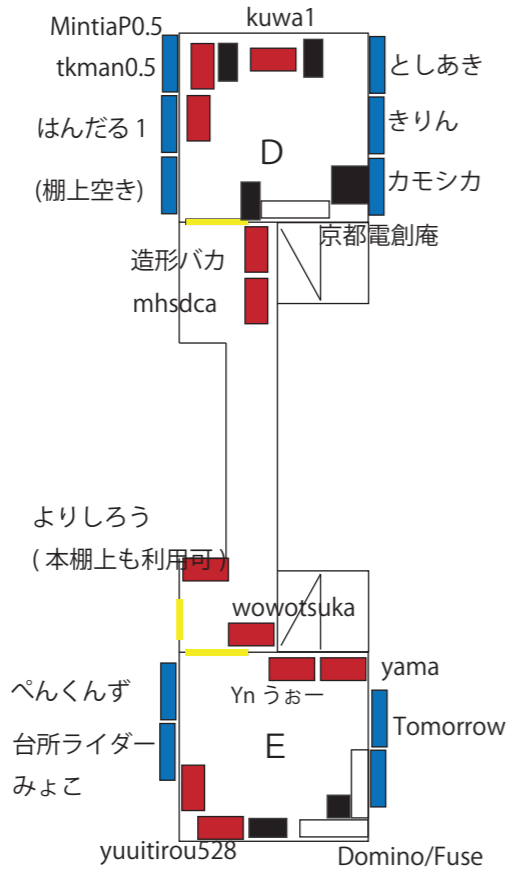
kuwa1
MintiaP0.5
tkman0.5
としあき
はんだる1
きりん
D
(棚上空き)
カモシカ
京都電創庵
造形バカ
mhsdca
よりしろう
( 本棚上も利用可 )
wowotsuka
yama
ぺんくんず
Yn うぉー
Tomorrow
台所ライダー
E
みょこ
yuuitirou528
Domino/Fuse